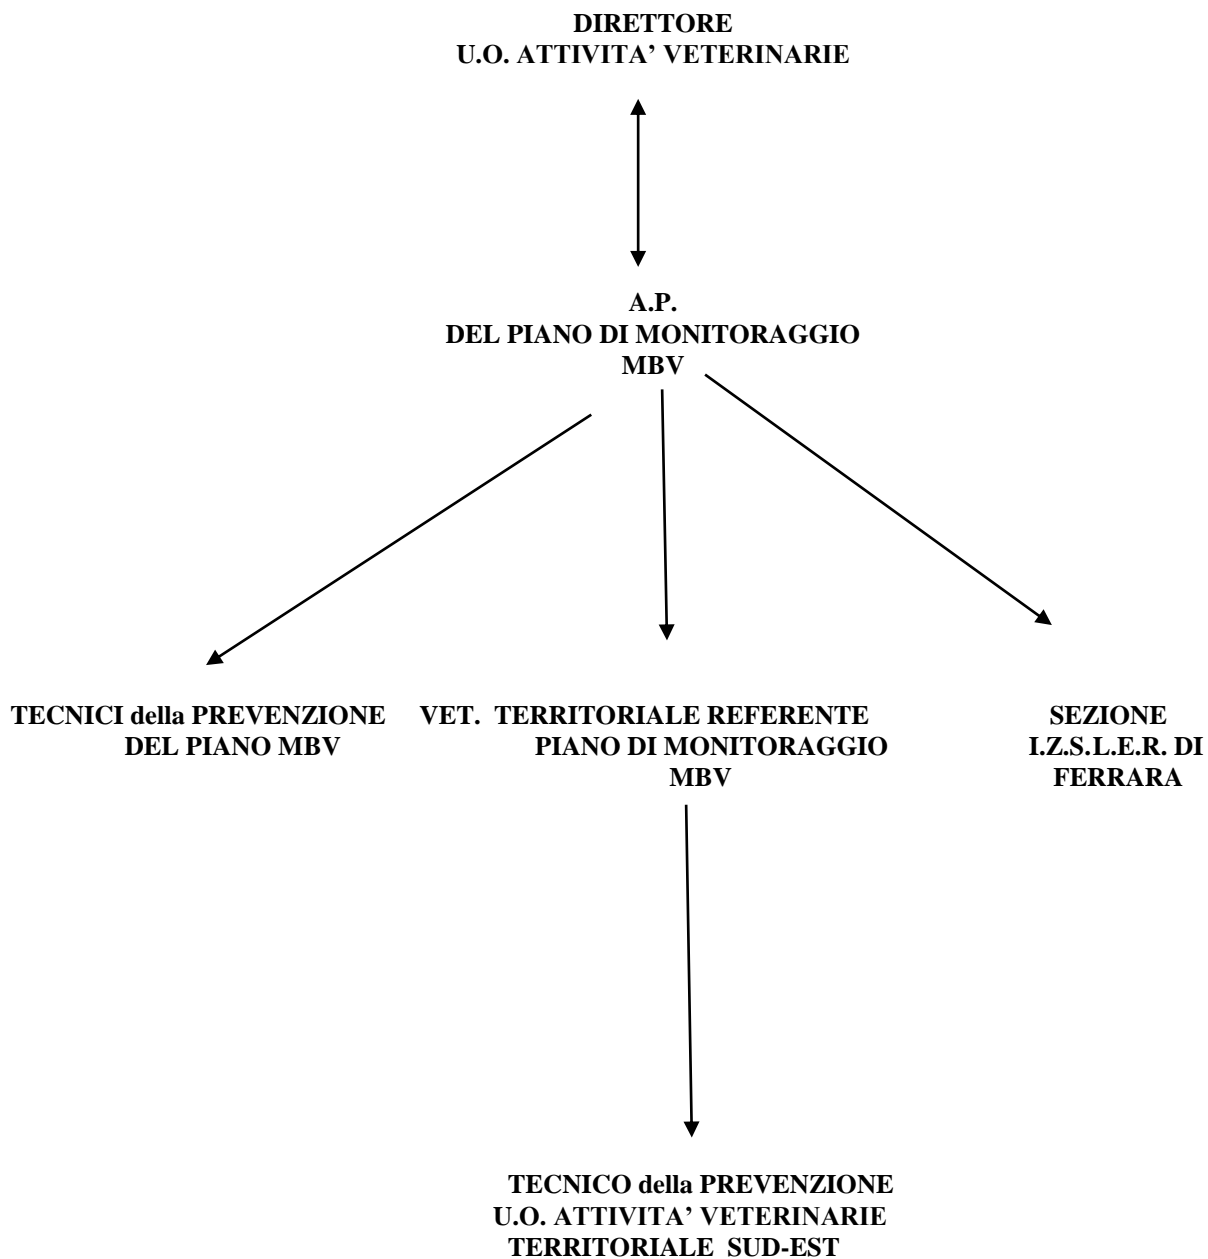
DIRETTORE
U.O. ATTIVITA' VETERINARIE

A.P.
DEL PIANO DI MONITORAGGIO
MBV

TECNICI della PREVENZIONE
DEL PIANO MBV

VET. TERRITORIALE REFERENTE
PIANO DI MONITORAGGIO
MBV

SEZIONE
I.Z.S.L.E.R. DI
FERRARA

TECNICO della PREVENZIONE
U.O. ATTIVITA' VETERINARIE
TERRITORIALE SUD-EST